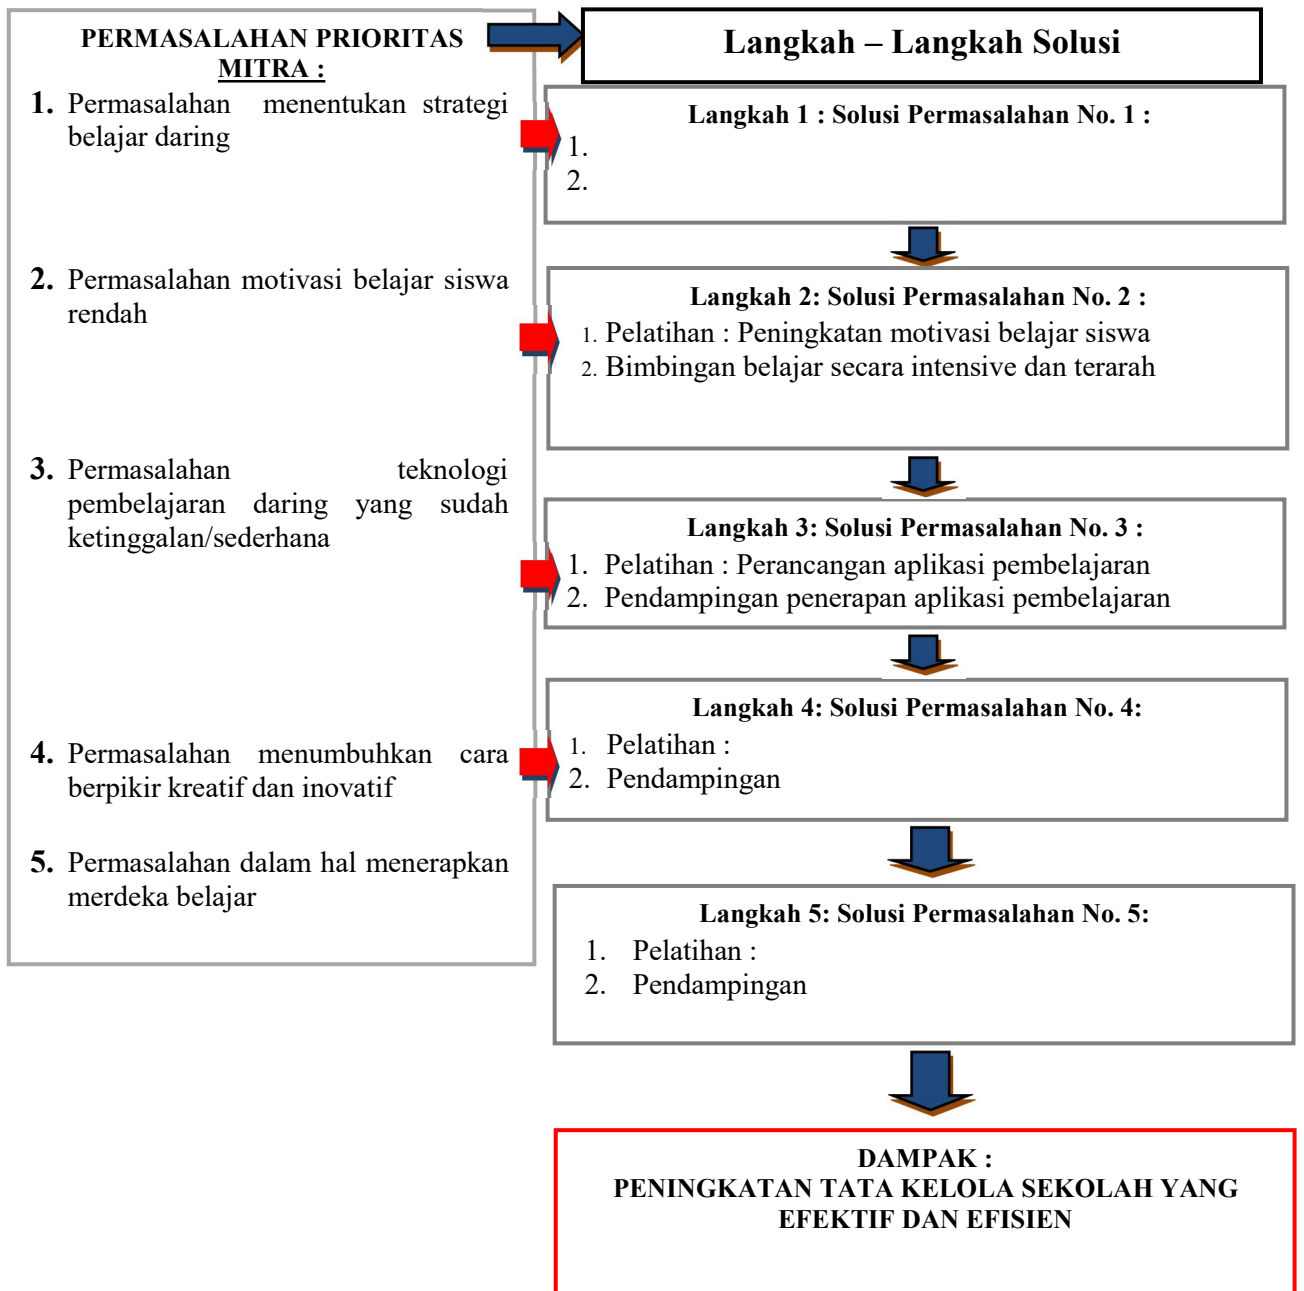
PERMASALAHAN PRIORITAS MITRA :

1. Permasalahan menentukan strategi belajar daring

2. Permasalahan motivasi belajar siswa rendah

3. Permasalahan teknologi pembelajaran daring yang sudah ketinggalan/sederhana

4. Permasalahan menumbuhkan cara berpikir kreatif dan inovatif

5. Permasalahan dalam hal menerapkan merdeka belajar

Langkah – Langkah Solusi

Langkah 1 : Solusi Permasalahan No. 1 :
1.
2.

Langkah 2: Solusi Permasalahan No. 2 :
1. Pelatihan : Peningkatan motivasi belajar siswa
2. Bimbingan belajar secara intensive dan terarah

Langkah 3: Solusi Permasalahan No. 3 :
1. Pelatihan : Perancangan aplikasi pembelajaran
2. Pendampingan penerapan aplikasi pembelajaran

Langkah 4: Solusi Permasalahan No. 4:
1. Pelatihan :
2. Pendampingan

Langkah 5: Solusi Permasalahan No. 5:
1. Pelatihan :
2. Pendampingan

DAMPAK :
PENINGKATAN TATA KELOLA SEKOLAH YANG EFEKTIF DAN EFISIEN